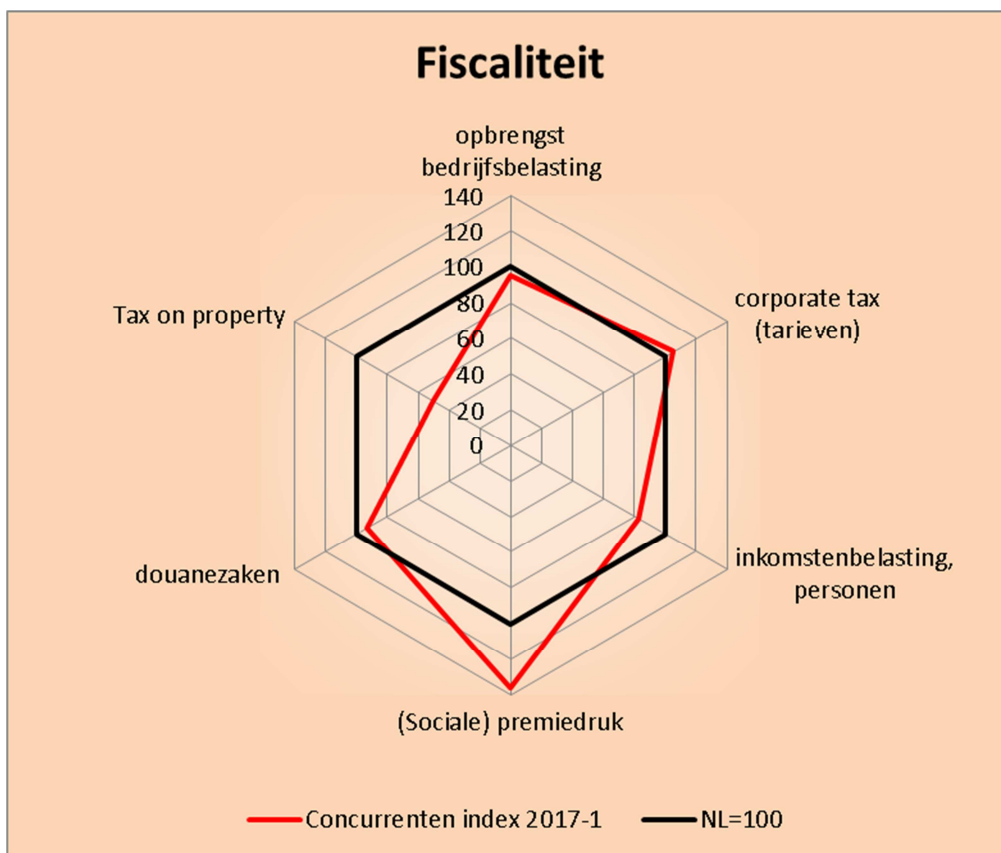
Fiscaliteit

opbrengst bedrijfsbelasting

140
120
100
80
60
40
20
0

corporate tax (tarieven)

Tax on property

inkomstenbelasting, personen

douanezaken

(Sociale) premiedruk

Concurrenten index 2017-1
NL=100